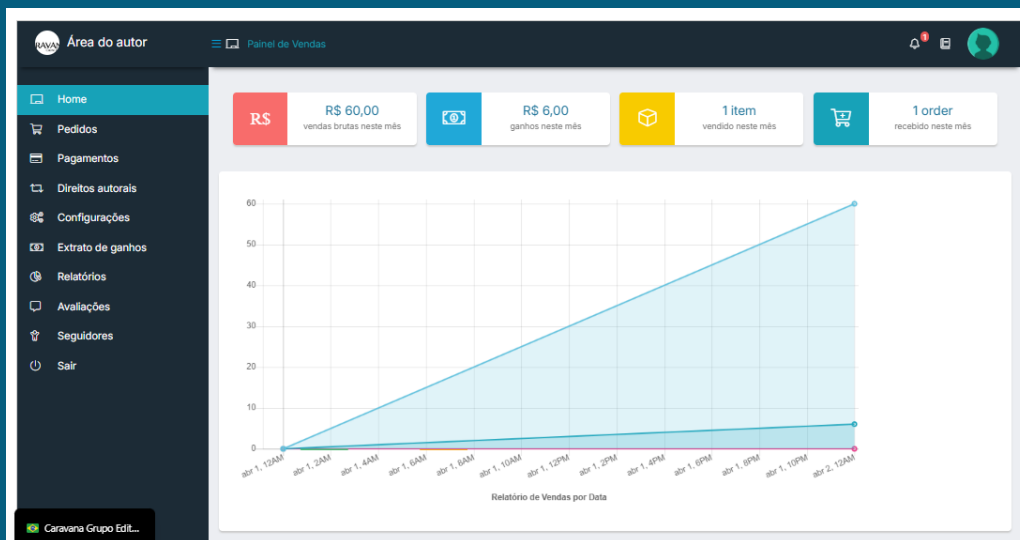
RAVAN Área do autor

Painel de Vendas

1

Home
Pedidos
Pagamentos
Direitos autorais
Configurações
Extrato de ganhos
Relatórios
Avaliações
Seguidores
Sair

R$ R$ 60,00 vendas brutas neste mês

R$ 6,00 ganhos neste mês

1 item vendido neste mês

1 order recebido neste mês

60
50
40
30
20
10
0

abr 1, 12AM
abr 1, 2AM
abr 1, 4AM
abr 1, 6AM
abr 1, 8AM
abr 1, 10AM
abr 1, 12PM
abr 1, 2PM
abr 1, 4PM
abr 1, 6PM
abr 1, 8PM
abr 1, 10PM
abr 2, 12AM

Relatório de Vendas por Data

Caravana Grupo Edit...